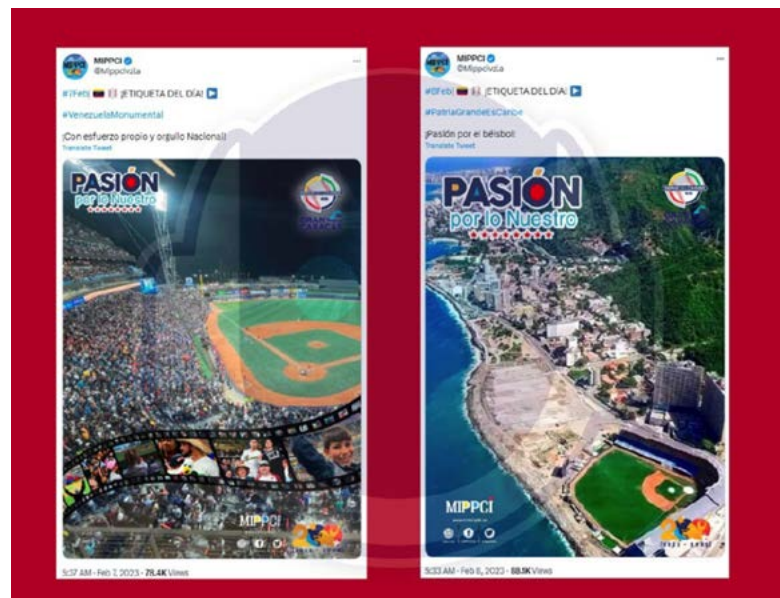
MIPPCI
@Mippcivzla

#7Feb 🇻🇪 ¡ETIQUETA DEL DÍA!

#VenezuelaMonumental

¡Con esfuerzo propio y orgullo Nacional!
Translate Tweet

PASIÓN por lo Nuestro

MIPPCI

5:37 AM · Feb 7, 2023 · 78.4K Views

MIPPCI
@Mippcivzla

#8Feb 🇻🇪 ¡ETIQUETA DEL DÍA!

#PatriaGrandeEsCaribe

¡Pasión por el béisbol!
Translate Tweet

PASIÓN por lo Nuestro

MIPPCI

5:33 AM · Feb 8, 2023 · 88.9K Views